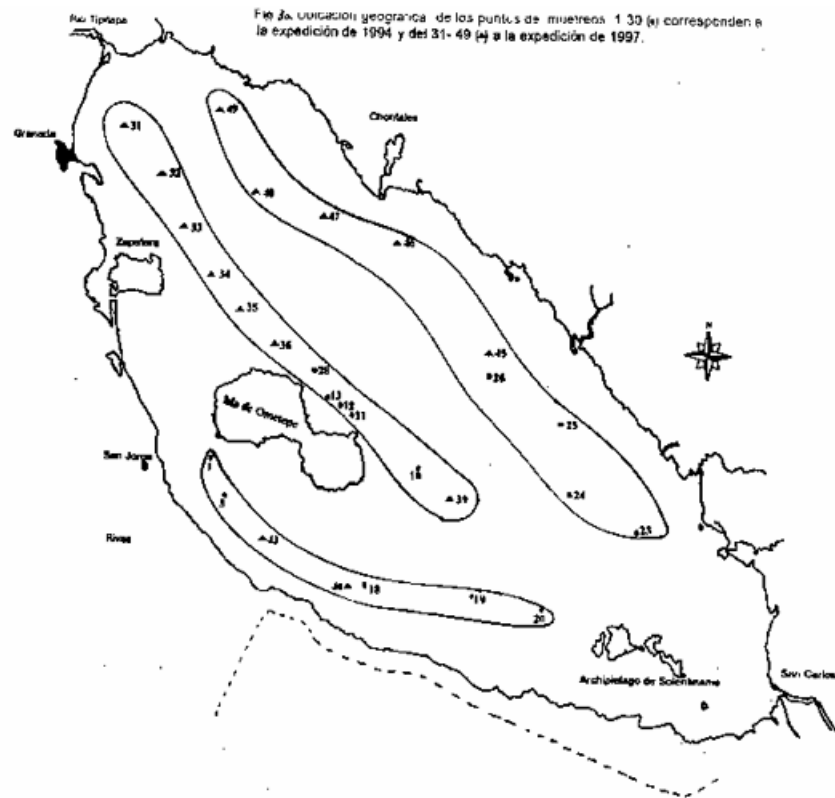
Río Tipitapa

Fig 3a. Ubicación geográfica de los puntos de muestreos 1-30 (•) corresponden a la expedición de 1994 y del 31- 49 (▲) a la expedición de 1997.

Chontales

Granada

31

49

32

48

47

33

46

Zapatera

34

35

36

28

45

26

13

12

11

Isla de Ometepe

25

San Jorge

16

39

24

Rivas

23

33

18

19

20

Archipiélago de Solentiname

San Carlos